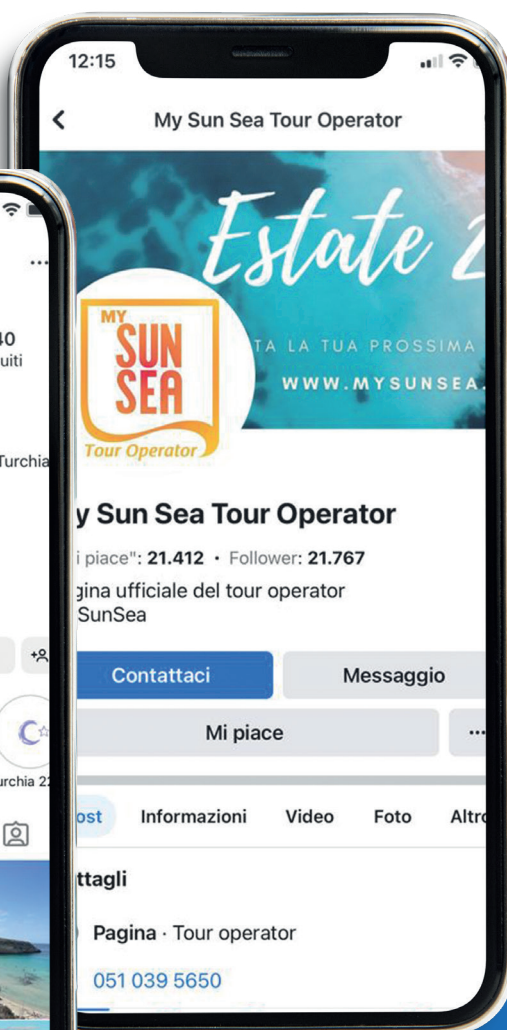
40
uiti

Turchia

urchia 2

12:15

My Sun Sea Tour Operator

Estate 2

TA LA TUA PROSSIMA

WWW.MYSUNSEA.

MY SUN SEA Tour Operator

y Sun Sea Tour Operator

i piace": 21.412 · Follower: 21.767

gina ufficiale del tour operator SunSea

Contattaci

Messaggio

Mi piace

...

ost

Informazioni

Video

Foto

Altr

ttagli

Pagina · Tour operator

051 039 5650